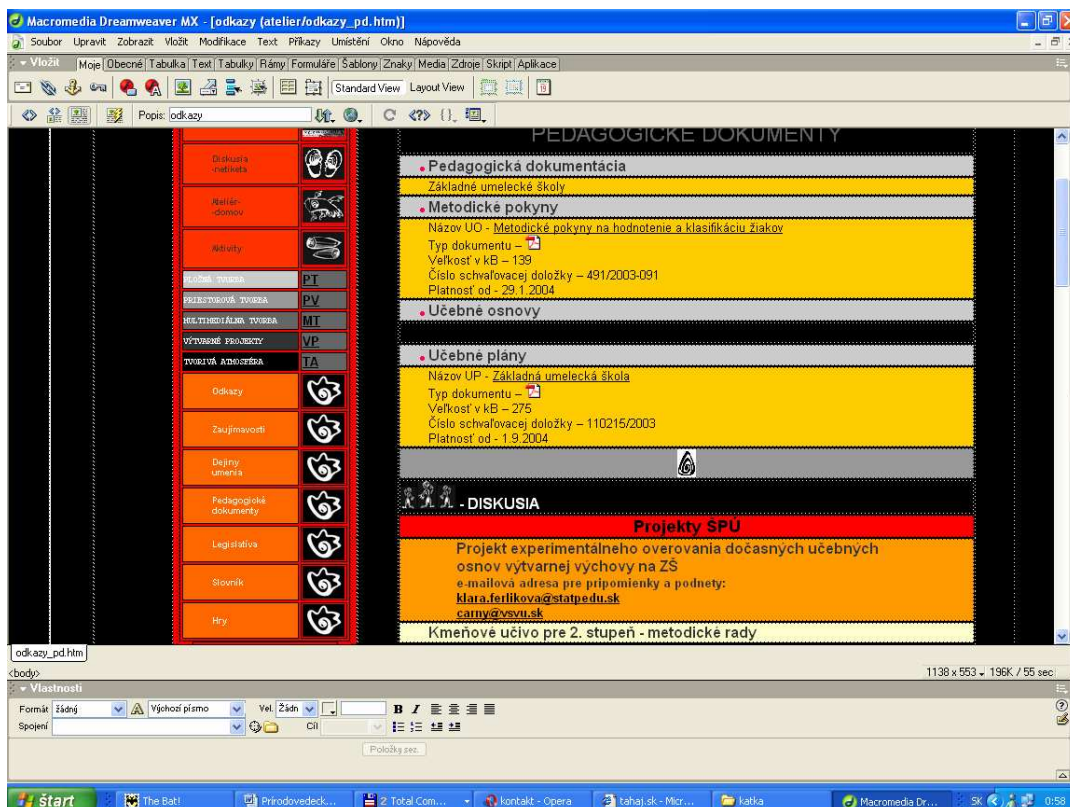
Macromedia Dreamweaver MX - [odkazy (atelier/odkazy_pd.htm)]

Soubor Upravit Zobrazit Vložit Modifikace Text Příkazy Umístění Okno Nápověda

Vložit Moje Obecné Tabulka Text Tabulky Rámy Formuláře Šablony Znaky Media Zdroje Skript Aplikace

Standard View Layout View

Popis: odkazy

PEDAGOGICKÉ DOKUMENTY

Diskusia -netiketa

Ateliér -domov

Aktivity

PLOŠNÁ TVORBA PT

PRIESTOROVÁ TVORBA PV

MULTIMEDIÁLNA TVORBA MT

VÝTVARNÉ PROJEKTY VP

TVORIVÁ ATMOSFÉRA TA

Odkazy

Zaujímavosti

Dejiny umenia

Pedagogické dokumenty

Legislatíva

Slovník

Hry

Pedagogická dokumentácia

Základné umelecké školy

Metodické pokyny

Názov UO - Metodické pokyny na hodnotenie a klasifikáciu žiakov
Typ dokumentu –
Veľkosť v kB – 139
Číslo schvaľovacej doložky – 491/2003-091
Platnosť od - 29.1.2004

Učebné osnovy

Učebné plány

Názov UP - Základná umelecká škola
Typ dokumentu –
Veľkosť v kB – 275
Číslo schvaľovacej doložky – 110215/2003
Platnosť od - 1.9.2004

- DISKUSIA

Projekty SPÚ

Projekt experimentálneho overovania dočasných učebných osnov výtvarnej výchovy na ZŠ
e-mailová adresa pre pripomienky a podnety:
klara.ferlikova@statpedu.sk
carny@vsvu.sk

Kmeňové učivo pre 2. stupeň - metodické rady

odkazy_pd.htm

<body>

1138 x 553 196K / 55 sec

Vlastnosti

Formát Žádný Výchozí písmo Vel. Žádn

Spojení Cíl

Položky sez.

start The Bat! Prirodovedeck... 2 Total Com... kontakt - Opera tahaj.sk - Micr... katka Macromedia Dr... SK 0:58